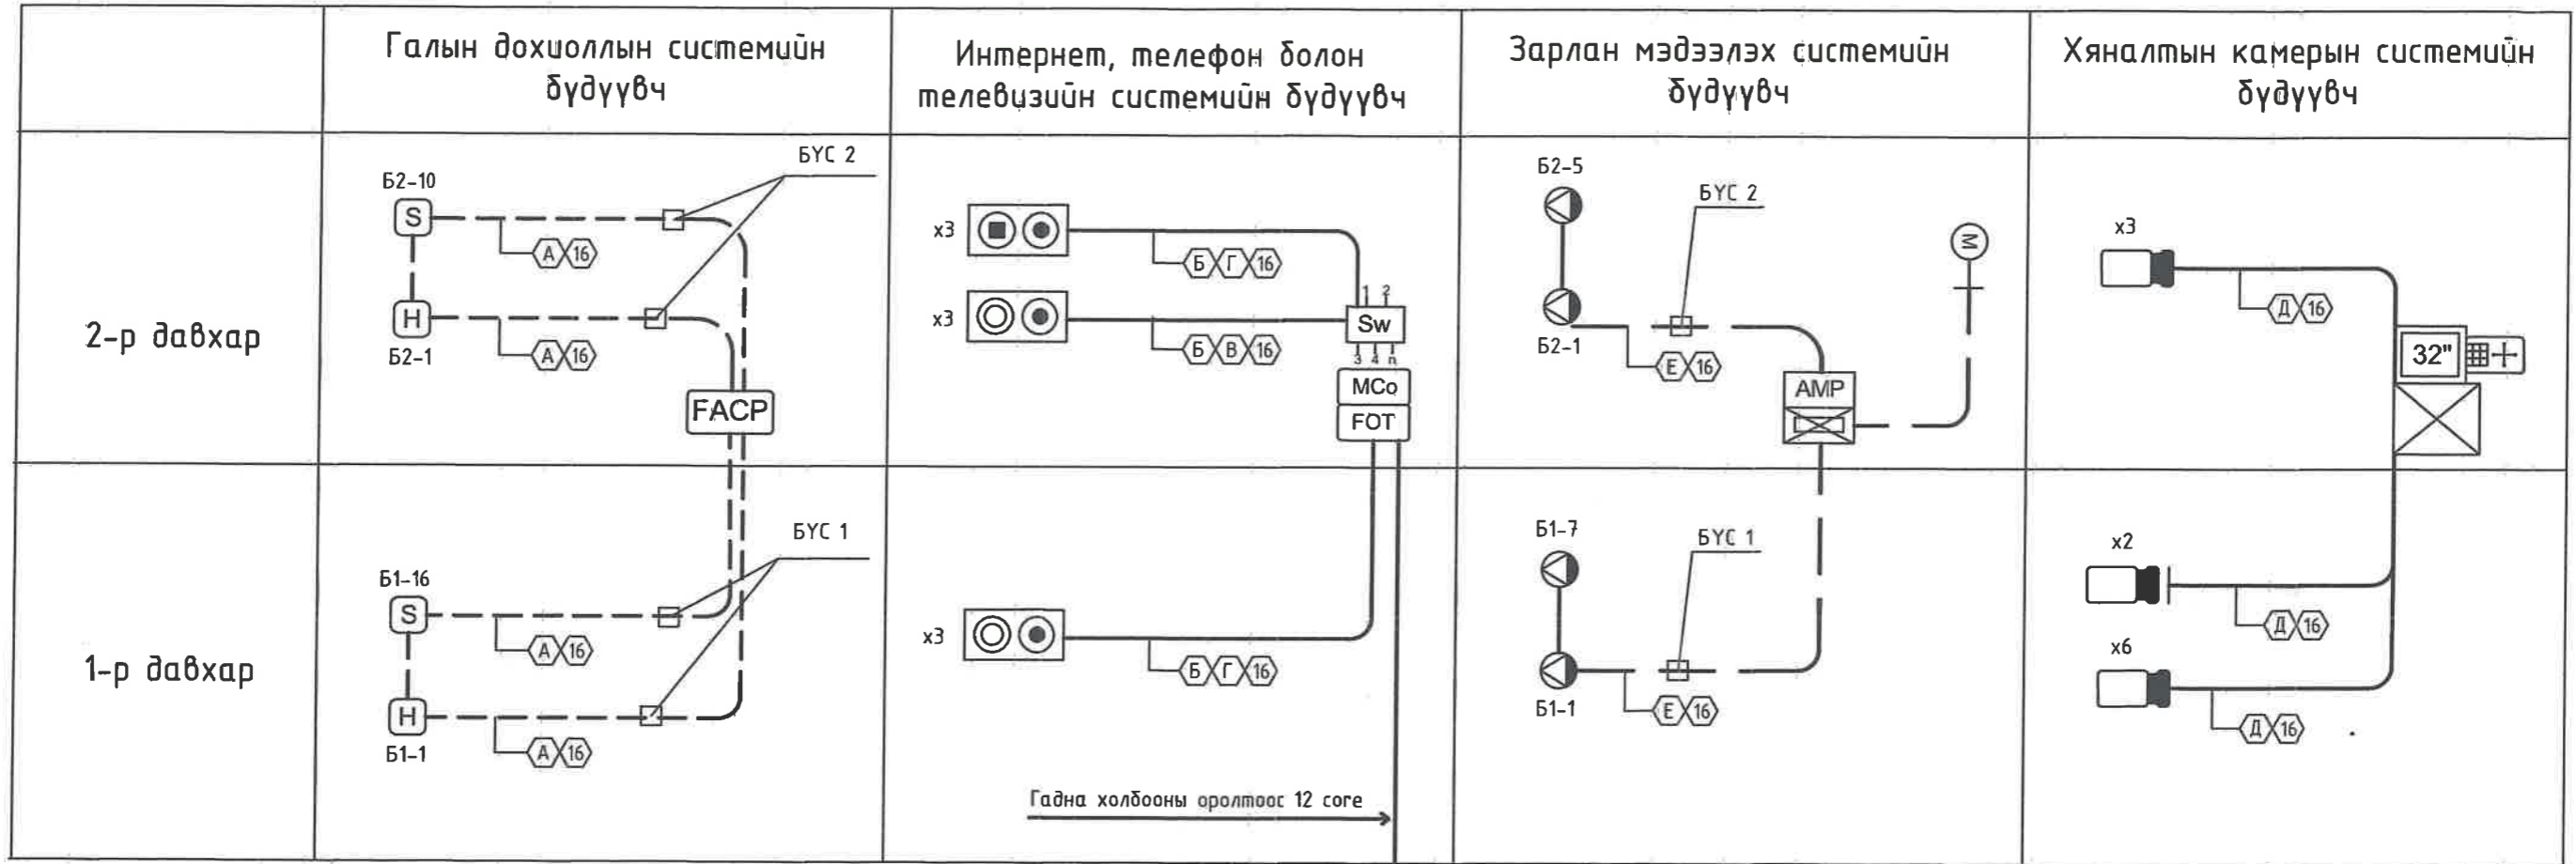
| | Галын дохиоллын системийн бүдүүвч | Интернет, телефон болон телевизийн системийн бүдүүвч | Зарлан мэдээлэх системийн бүдүүвч | Хяналтын камерын системийн бүдүүвч |
|---|---|---|---|---|
| 2-р давхар | Б2-10 S А 16 БҮС 2 H Б2-1 А 16 FACP | x3 Б Г 16 x3 Б В 16 1 2 Sw 3 4 n MCo FOT | Б2-5 БҮС 2 Б2-1 Е 16 AMP | x3 Д 16 32" |
| 1-р давхар | БҮС 1 Б1-16 S А 16 H Б1-1 А 16 | x3 Б Г 16 Гадна холбооны оролтоос 12 core | Б1-7 БҮС 1 Б1-1 Е 16 | x2 Д 16 x6 Д 16 |